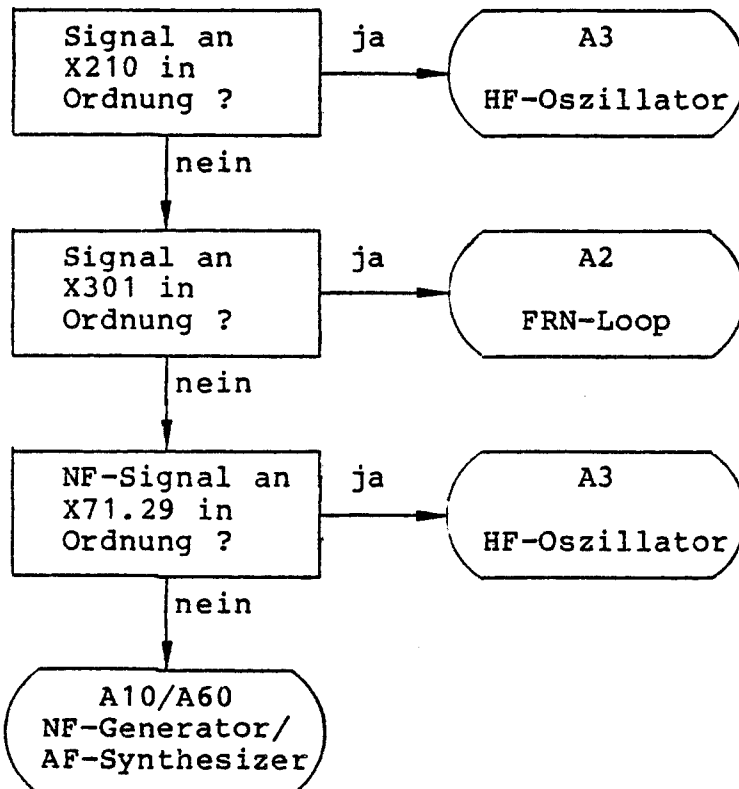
Signal an X210 in Ordnung ?

ja

A3
HF-Oszillator

nein

Signal an X301 in Ordnung ?

ja

A2
FRN-Loop

nein

NF-Signal an X71.29 in Ordnung ?

ja

A3
HF-Oszillator

nein

A10/A60
NF-Generator/
AF-Synthesizer